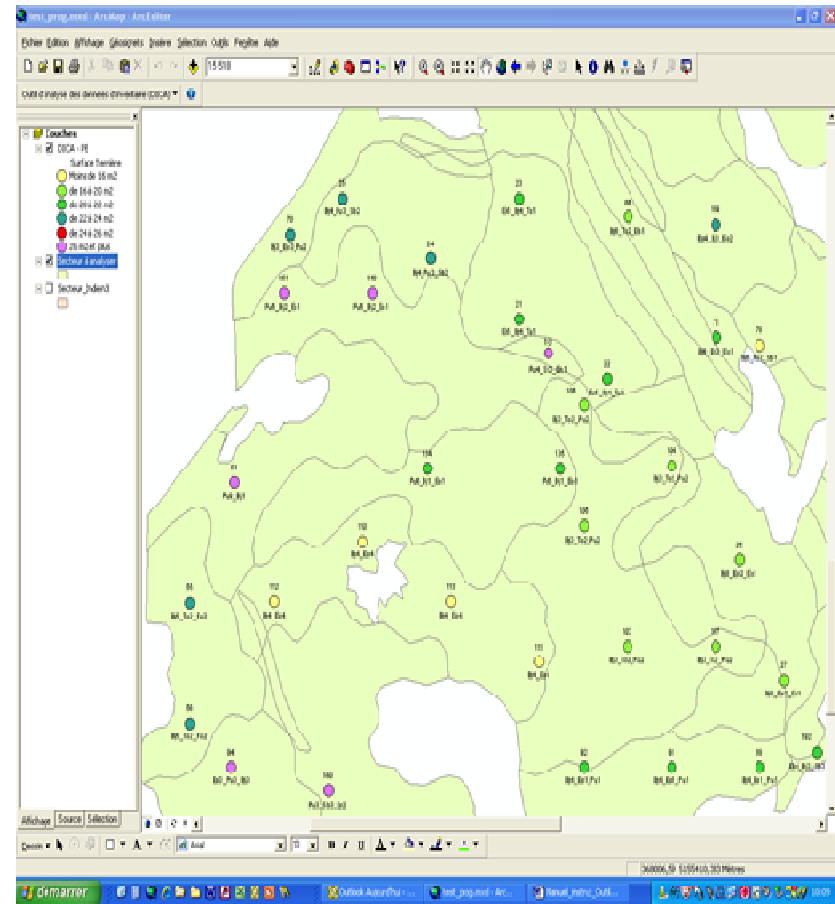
test_prog.mxd - ArcMap - ArcEditor

Fichier Edition Affichage Géosignets Insérer Sélection Outils Fenêtre Aide

1:5 518

Outil d'analyse des données d'inventaire (ODCA)

Couches
ODCA - PE
Surface Terrière
Moins de 16 m2
de 16 à 20 m2
de 20 à 22 m2
de 22 à 24 m2
de 24 à 26 m2
26 m2 et plus
Secteur à analyser
Secteur_Indien3

Affichage Source Sélection

Dessin

Arial

10

368006,59 5155410,333 Mètres

démarrer

Outlook Aujourd'hui - ...

test_prog.mxd - Arc...

Manuel_Instruc_Outil...

10:03